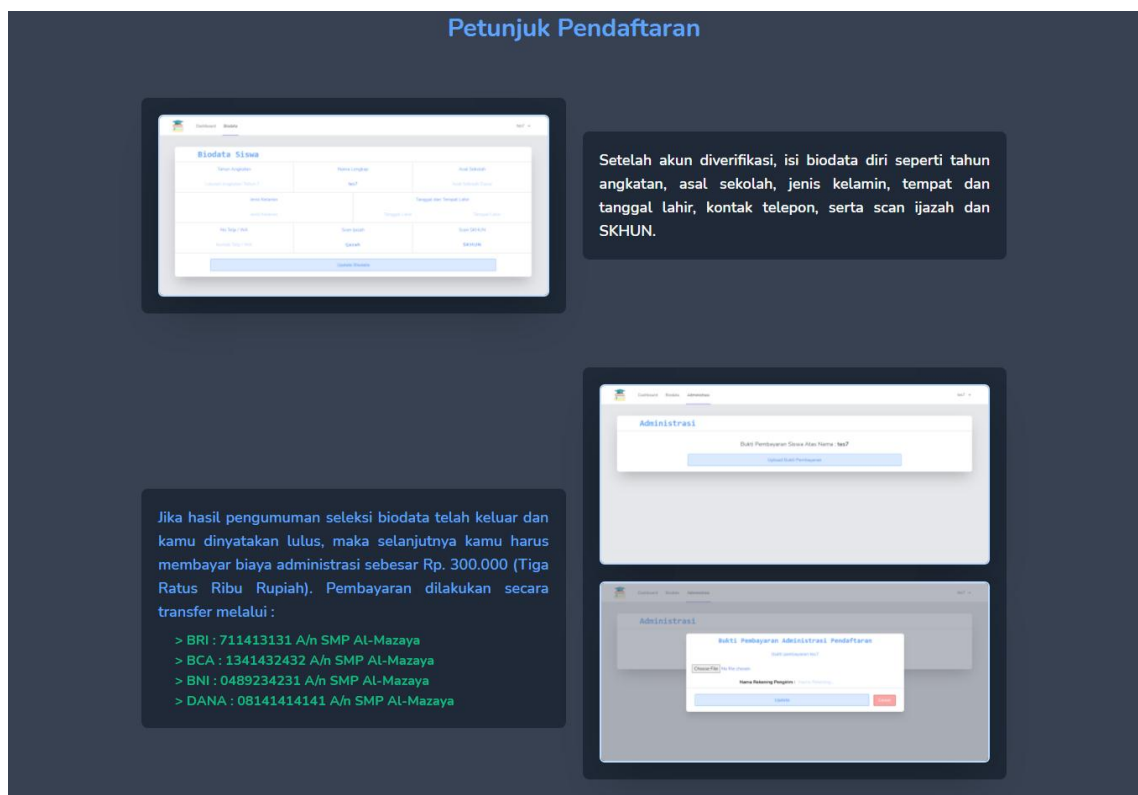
Petunjuk Pendaftaran

Dashboard Biodata test

Biodata Siswa

Tahun Angkatan | Nama Lengkap | Asal Sekolah
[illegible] | test | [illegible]

Jenis Kelamin | Tanggal dan Tempat Lahir
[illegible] | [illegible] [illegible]

No Telp / HP | Scan Ijazah | Scan SKHUN
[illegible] | Ijazah | SKHUN

Update Biodata

Setelah akun diverifikasi, isi biodata diri seperti tahun angkatan, asal sekolah, jenis kelamin, tempat dan tanggal lahir, kontak telepon, serta scan ijazah dan SKHUN.

Dashboard Biodata Administrasi test

Administrasi

Bukti Pembayaran Siswa Atas Nama : test

Upload Bukti Pembayaran

Jika hasil pengumuman seleksi biodata telah keluar dan kamu dinyatakan lulus, maka selanjutnya kamu harus membayar biaya administrasi sebesar Rp. 300.000 (Tiga Ratus Ribu Rupiah). Pembayaran dilakukan secara transfer melalui :

> BRI : 711413131 A/n SMP Al-Mazaya
> BCA : 1341432432 A/n SMP Al-Mazaya
> BNI : 0489234231 A/n SMP Al-Mazaya
> DANA : 08141414141 A/n SMP Al-Mazaya

Dashboard Biodata Administrasi test

Administrasi

Bukti Pembayaran Administrasi Pendaftaran

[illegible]

Choose File No file chosen

Nama Rekening Pengirim : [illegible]

Update Close